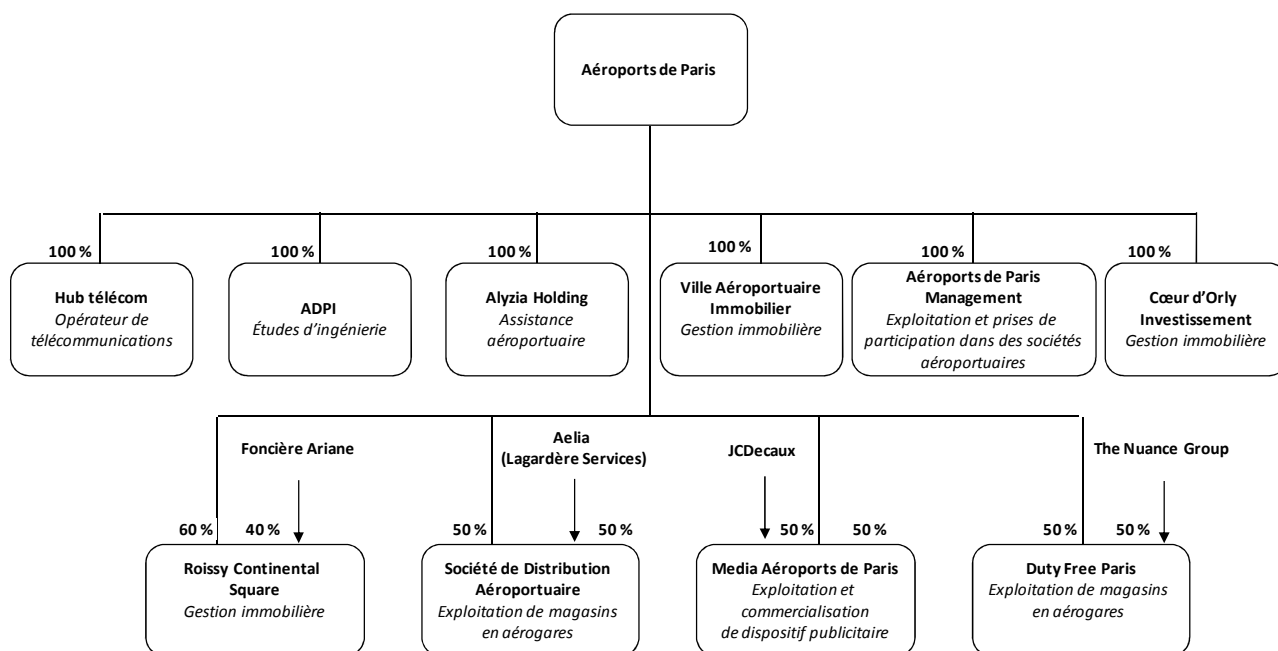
Aéroports de Paris

100 %

Hub télécom
Opérateur de télécommunications

100 %

ADPI
Études d'ingénierie

100 %

Alyzia Holding
Assistance aéroportuaire

100 %

Ville Aéroportuaire Immobilier
Gestion immobilière

100 %

Aéroports de Paris Management
Exploitation et prises de participation dans des sociétés aéroportuaires

100 %

Cœur d'Orly Investissement
Gestion immobilière

Foncière Ariane

Aelia
(Lagardère Services)

JCDecaux

The Nuance Group

60 %

40 %

Roissy Continental Square
Gestion immobilière

50 %

50 %

Société de Distribution Aéroportuaire
Exploitation de magasins en aérogares

50 %

50 %

Media Aéroports de Paris
Exploitation et commercialisation de dispositif publicitaire

50 %

50 %

Duty Free Paris
Exploitation de magasins en aérogares